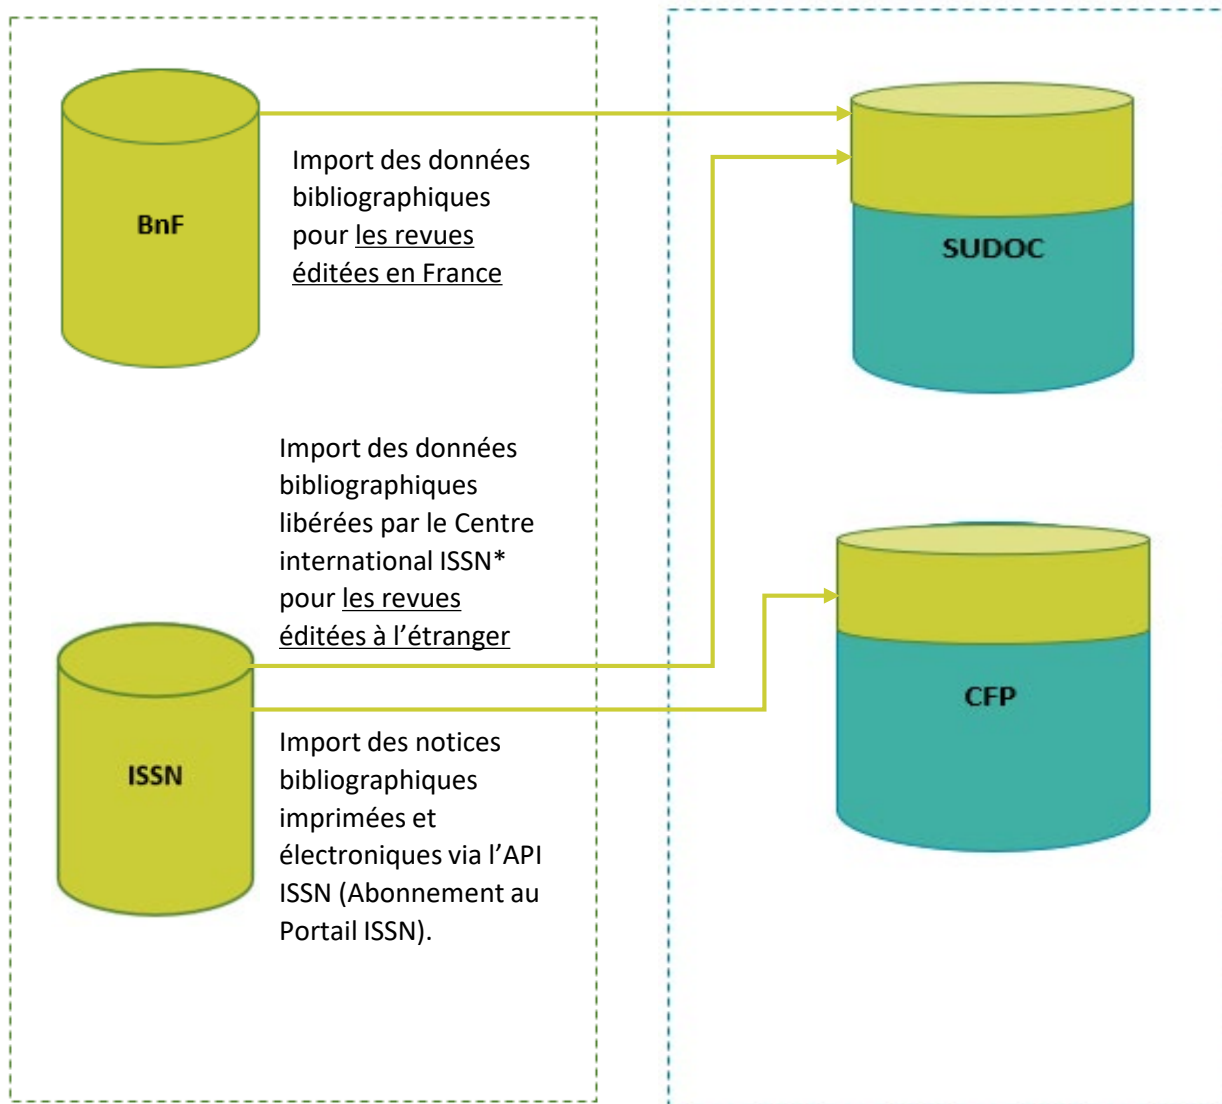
BnF

Import des données bibliographiques pour les revues éditées en France

SUDOC

Import des données bibliographiques libérées par le Centre international ISSN* pour les revues éditées à l'étranger

CFP

ISSN

Import des notices bibliographiques imprimées et électroniques via l'API ISSN (Abonnement au Portail ISSN).